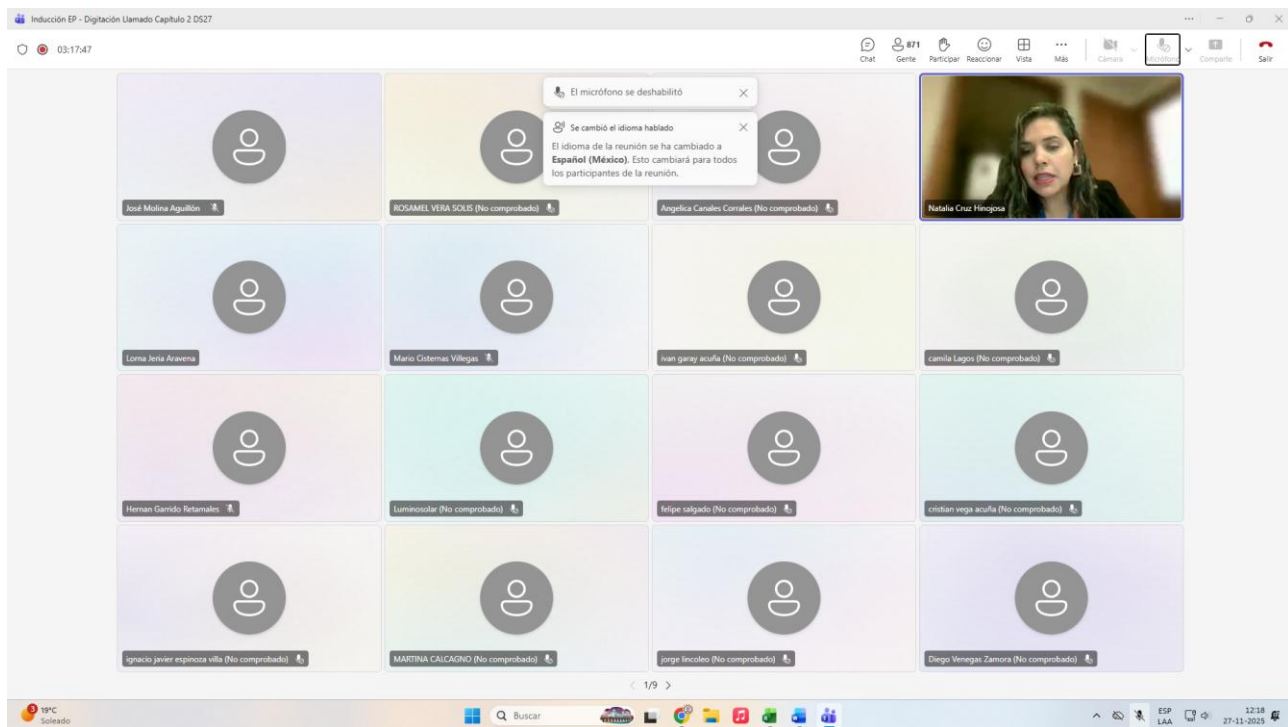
Inducción EP - Digitación Llamado Capitulo 2 DS27

03:17:47

Chat Gente 871 Participar Reaccionar Vista Más Cámara Micrófono Compartir Salir

El micrófono se deshabilitó

Se cambió el idioma hablado

El idioma de la reunión se ha cambiado a **Español (México)**. Esto cambiará para todos los participantes de la reunión.

José Molina Aguillón

ROSAMEL VERA SOLIS (No comprobado)

Angelica Canales Corrales (No comprobado)

Natalia Cruz Hinojosa

Lorna Jeria Aravena

Mario Cisternas Villegas

ivan garay acuña (No comprobado)

camila Lagos (No comprobado)

Hernan Garrido Retamales

Luminosolar (No comprobado)

felipe salgado (No comprobado)

cristian vega acuña (No comprobado)

ignacio javier espinoza villa (No comprobado)

MARTINA CALCAGNO (No comprobado)

jorge lincoleo (No comprobado)

Diego Venegas Zamora (No comprobado)

< 1/9 >

19°C Soleado

Buscar

ESP LAA 12:18 27-11-2025